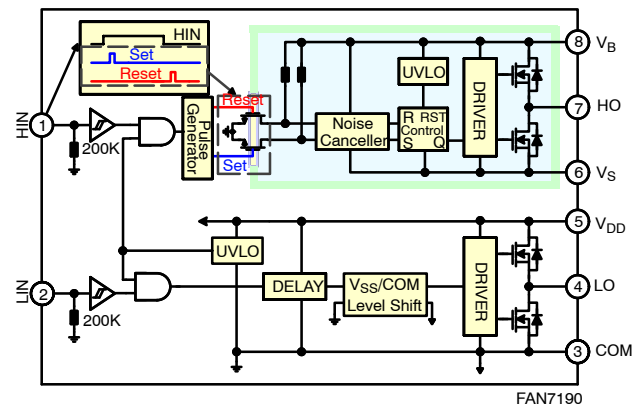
HIN
Set
Reset
Reset
Set
Pulse Generator
Noise Canceller
UVLO
R RST Control S Q
DRIVER
8 $V_B$
7 HO
6 $V_S$
HIN 1
200K
5 $V_{DD}$
UVLO
LIN 2
200K
DELAY
$V_{SS}$/COM Level Shift
DRIVER
4 LO
3 COM
FAN7190